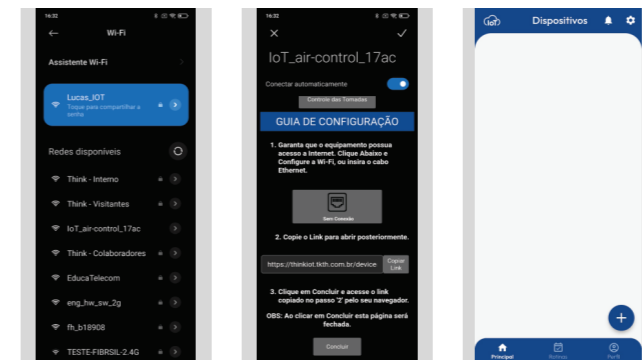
16:32

Wi-Fi

Assistente Wi-Fi

Lucas_IOT
Toque para compartilhar a senha

Redes disponíveis

Think - Interno

Think - Visitantes

IoT_air-control_17ac

Think - Colaboradores

EducaTelecom

eng_hw_sw_2g

fh_b18908

TESTE-FIBRSIL-2.4G

16:32

IoT_air-control_17ac

Conectar automaticamente

Controle das Tomadas

GUIA DE CONFIGURAÇÃO

1. Garanta que o equipamento possua acesso a Internet. Clique Abaixo e Configure a Wi-Fi, ou insira o cabo Ethernet.

Sem Conexão

2. Copie o Link para abrir posteriormente.

https://thinkiot.tktk.com.br/device

Copiar Link

3. Clique em Concluir e acesse o link copiado no passo '2' pelo seu navegador.

OBS: Ao clicar em Concluir esta página será fechada.

Concluir

Dispositivos

Principal

Rotinas

Perfil